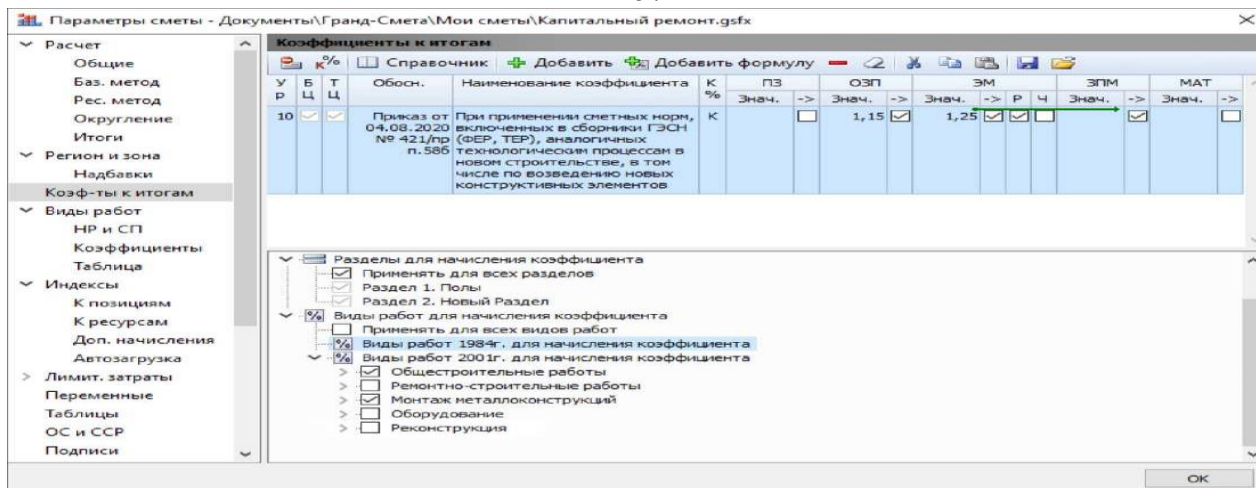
Параметры сметы - Документы\Гранд-Смета\Мои сметы\Капитальный ремонт.gsfx

Расчет
Общие
Баз. метод
Рес. метод
Округление
Итоги
Регион и зона
Надбавки
Коэф-ты к итогам
Виды работ
НР и СП
Коэффициенты
Таблица
Индексы
К позициям
К ресурсам
Доп. начисления
Автозагрузка
Лимит. затраты
Переменные
Таблицы
ОС и ССР
Подписи

Коэффициенты к итогам

Справочник Добавить Добавить формулу

| У Р | Б Ц | Т Ц | Обосн. | Наименование коэффициента | К % | ПЗ Знач. | -> | ОЗП Знач. | -> | ЭМ Знач. | -> | Р | Ч | ЗПМ Знач. | -> | МАТ Знач. | -> |
|---|---|---|---|---|---|---|---|---|---|---|---|---|---|---|---|---|---|
| 10 | | | Приказ от 04.08.2020 № 421/пр п.58б | При применении сметных норм, включенных в сборники ГЭСН (ФЕР, ТЕР), аналогичных технологическим процессам в новом строительстве, в том числе по возведению новых конструктивных элементов | К | | | 1,15 | | 1,25 | | | | | | | |

Разделы для начисления коэффициента
Применять для всех разделов
Раздел 1. Полы
Раздел 2. Новый Раздел
Виды работ для начисления коэффициента
Применять для всех видов работ
Виды работ 1984г. для начисления коэффициента
Виды работ 2001г. для начисления коэффициента
Общестроительные работы
Ремонтно-строительные работы
Монтаж металлоконструкций
Оборудование
Реконструкция

OK